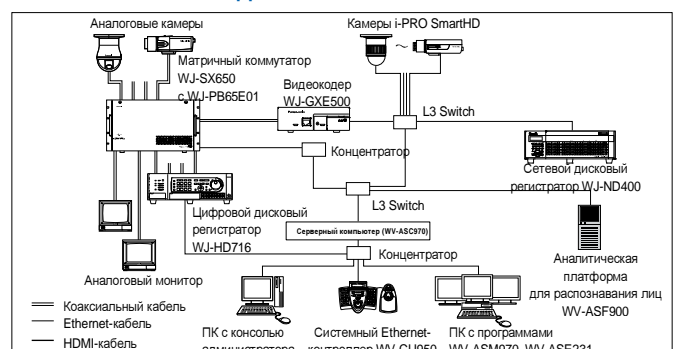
Аналоговые камеры

Матричный коммутатор WJ-SX650 с WJ-PB65E01

Камеры i-PRO SmartHD

Видеокодер WJ-GXE500

L3 Switch

Концентратор

Сетевой дисковый регистратор WJ-ND400

L3 Switch

Цифровой дисковый регистратор WJ-HD716

Серверный компьютер (WV-ASC970)

Концентратор

Аналитическая платформа для распознавания лиц WV-ASF900

Аналоговый монитор

Коаксиальный кабель

Ethernet-кабель

HDMI-кабель

ПК с консолью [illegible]

Системный Ethernet-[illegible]

ПК с программами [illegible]